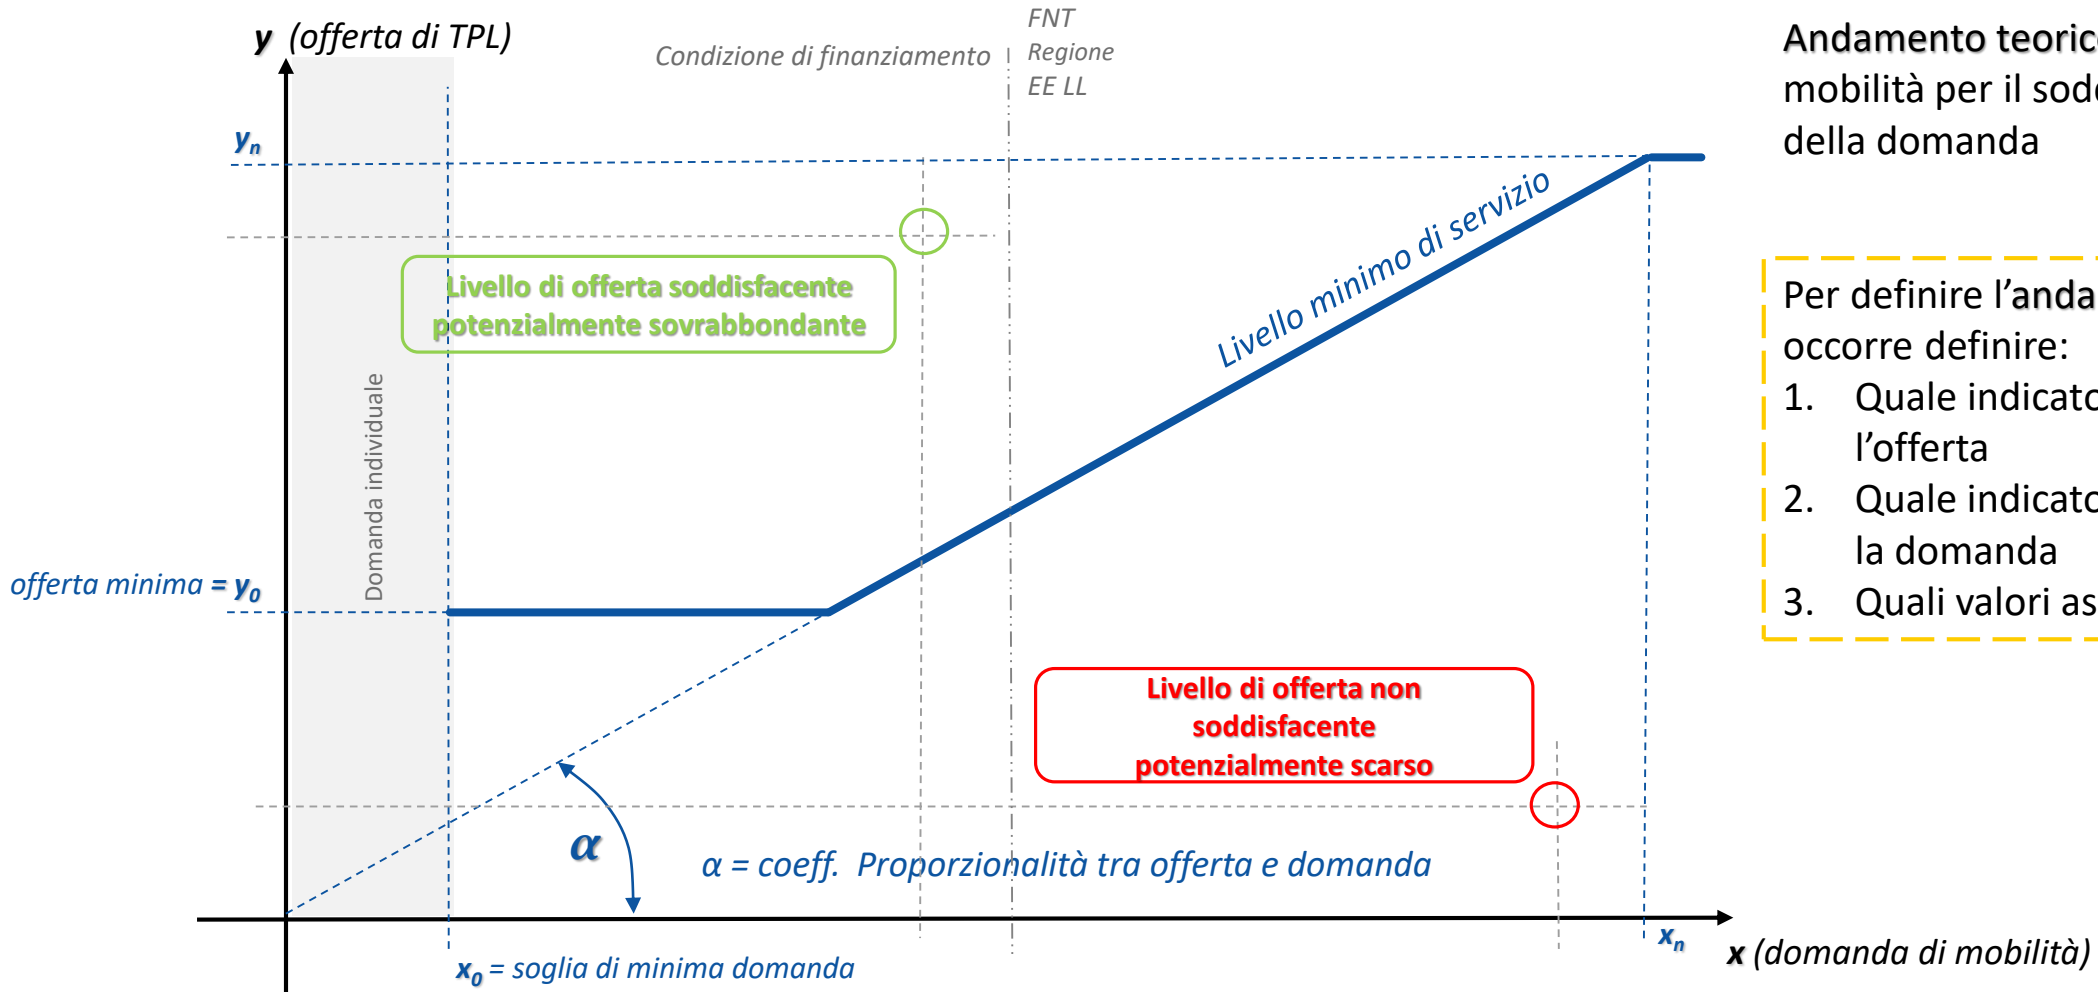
$y$ (offerta di TPL)

Condizione di finanziamento

FNT
Regione
EE LL

Andamento teoric
mobilità per il sod
della domanda

$y_n$

Livello di offerta soddisfacente potenzialmente sovrabbondante

Livello minimo di servizio

Per definire l'anda
occorre definire:
1. Quale indicato
l'offerta
2. Quale indicato
la domanda
3. Quali valori as

Domanda individuale

offerta minima = $y_0$

Livello di offerta non soddisfacente potenzialmente scarso

$\alpha$

$\alpha$ = coeff. Proporzionalità tra offerta e domanda

$x_0$ = soglia di minima domanda

$x_n$

$x$ (domanda di mobilità)